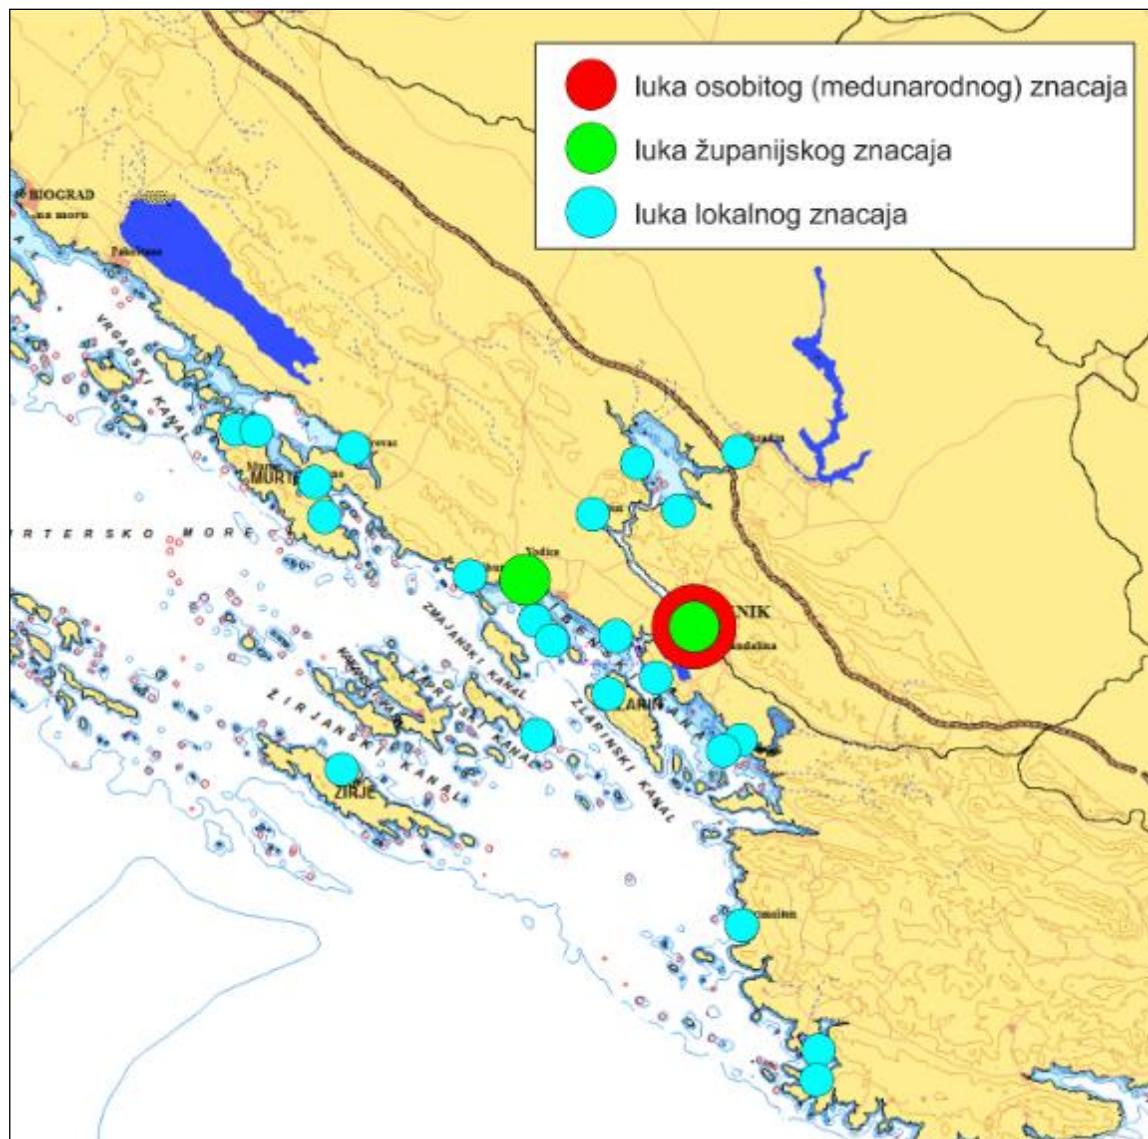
luka osobitog (medunarodnog) znacaja
luka županijskog znacaja
luka lokalnog znacaja

BIOGRAD
na moru
Pakoštane
VRGARSKI KANAL
MURTER
RTERSKO MORE
Vodice
ZMAJANSKI KANAL
KANAL
ZLARINSKI KANAL
ŽIRJANSKI KANAL
ZIRJE
ZLARIN
NIK